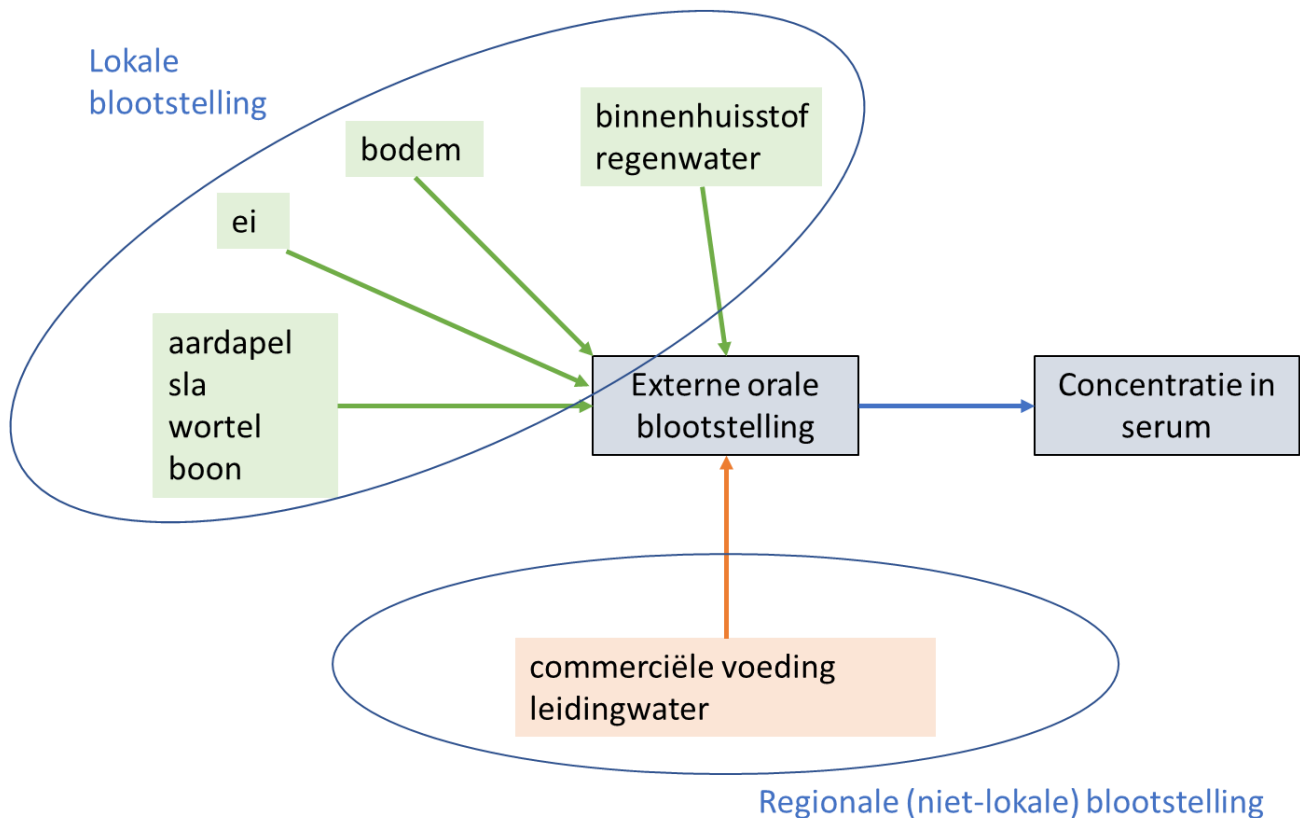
Lokale blootstelling

bodem

binnenhuisstof
regenwater

ei

aardapel
sla
wortel
boon

Externe orale blootstelling

Concentratie in serum

commerciële voeding
leidingwater

Regionale (niet-lokale) blootstelling